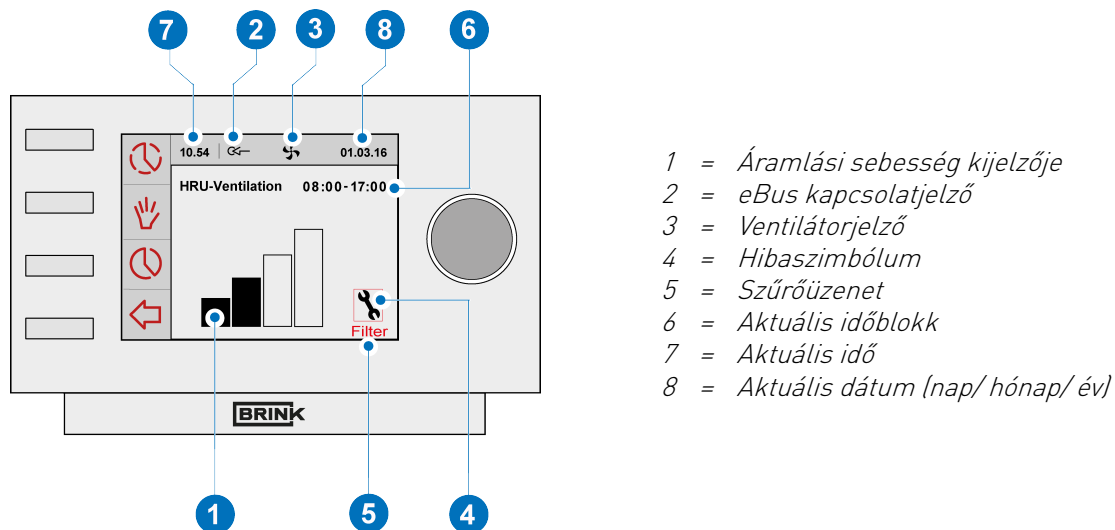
7 2 3 8 6

10.54 01.03.16

HRU-Ventilation 08:00-17:00

Filter

BRINK

1 5 4

1 = Áramlási sebesség kijelzője
2 = eBus kapcsolatjelző
3 = Ventilátorjelző
4 = Hibaszimbólum
5 = Szűrőüzenet
6 = Aktuális időblokk
7 = Aktuális idő
8 = Aktuális dátum (nap/ hónap/ év)